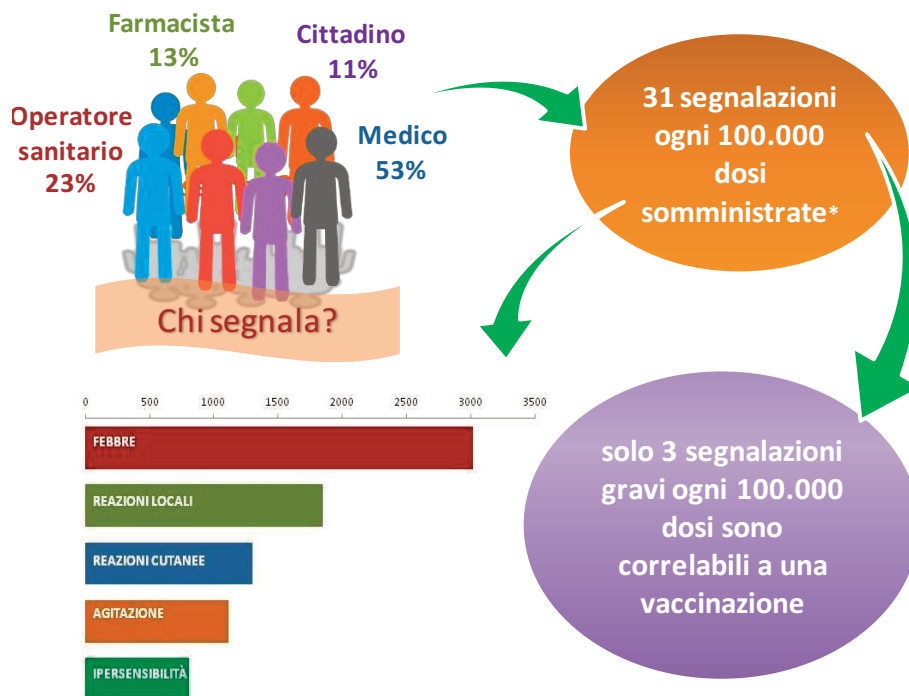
Farmacista
13%

Cittadino
11%

Operatore sanitario
23%

Medico
53%

Chi segnala?

31 segnalazioni ogni 100.000 dosi somministrate*

0 500 1000 1500 2000 2500 3000 3500

FEBBRE

REAZIONI LOCALI

REAZIONI CUTANEE

AGITAZIONE

IPERSENSIBILITÀ

solo 3 segnalazioni gravi ogni 100.000 dosi sono correlabili a una vaccinazione